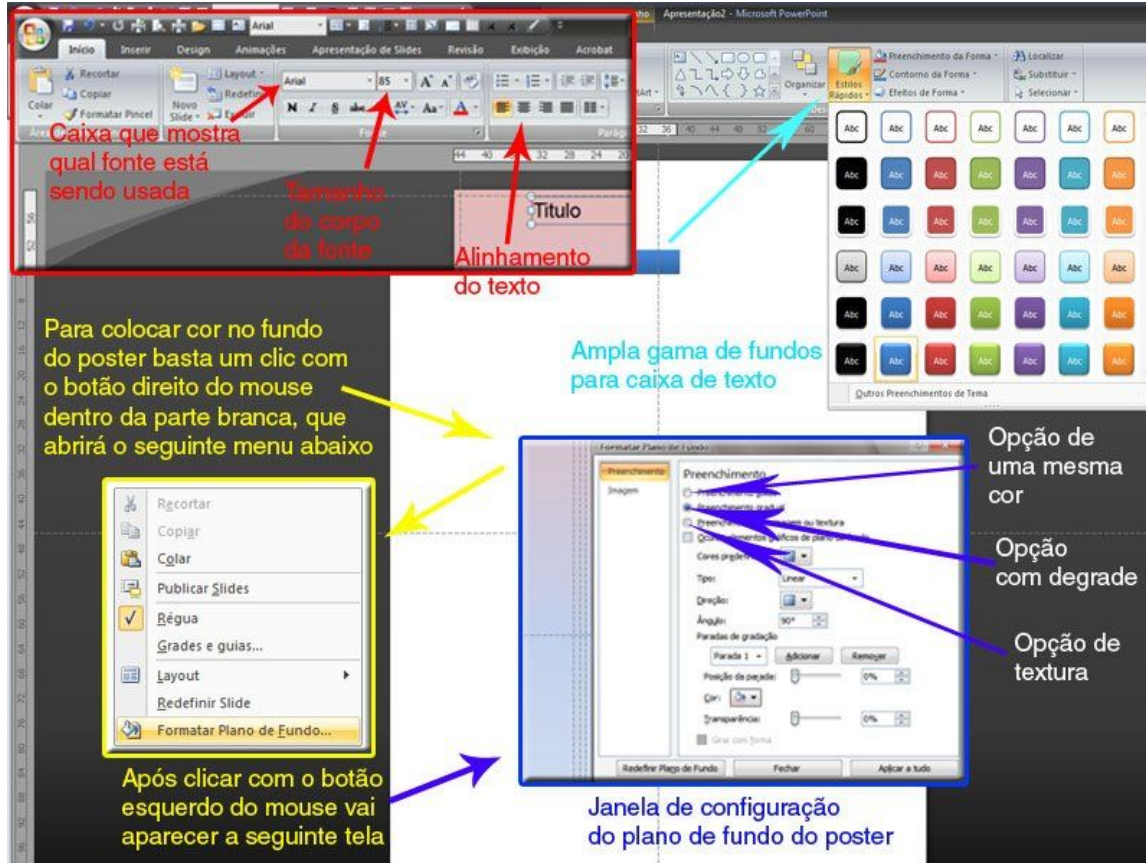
Arial

Apresentação2 - Microsoft PowerPoint

Início Inserir Design Animações Apresentação de Slides Revisão Exibição Acrobat

Recortar
Copiar
Colar
Formatar Pincel
Novo Slide
Layout
Redefinir
Excluir
Arial
85
N I S abc AV Aa A
Fonte
Parágrafo

Organizar
Estilos Rápidos
Preenchimento da Forma
Contorno da Forma
Efeitos de Forma
Localizar
Substituir
Selecionar

Caixa que mostra qual fonte está sendo usada

Tamanho do corpo da fonte

Alinhamento do texto

Titulo

Abc Abc Abc Abc Abc Abc Abc
Abc Abc Abc Abc Abc Abc Abc
Abc Abc Abc Abc Abc Abc Abc
Abc Abc Abc Abc Abc Abc Abc
Abc Abc Abc Abc Abc Abc Abc
Abc Abc Abc Abc Abc Abc Abc

Outros Preenchimentos de Tema

Para colocar cor no fundo do poster basta um clic com o botão direito do mouse dentro da parte branca, que abrirá o seguinte menu abaixo

Ampla gama de fundos para caixa de texto

Recortar
Copiar
Colar
Publicar Slides
Régua
Grades e guias...
Layout
Redefinir Slide
Formatar Plano de Fundo...

Formatar Plano de Fundo
Preenchimento
Imagem
Preenchimento
Preenchimento sólido
Preenchimento gradual
Preenchimento com imagem ou textura
Ocultar elementos gráficos de plano de fundo
Cores predefinidas:
Tipo: Linear
Direção:
Ângulo: 90°
Paradas de gradação
Parada 1 Adicionar Remover
Posição da parada: 0%
Cor:
Transparência: 0%
Girar com forma
Redefinir Plano de Fundo Fechar Aplicar a tudo

Opção de uma mesma cor

Opção com degrade

Opção de textura

Após clicar com o botão esquerdo do mouse vai aparecer a seguinte tela

Janela de configuração do plano de fundo do poster